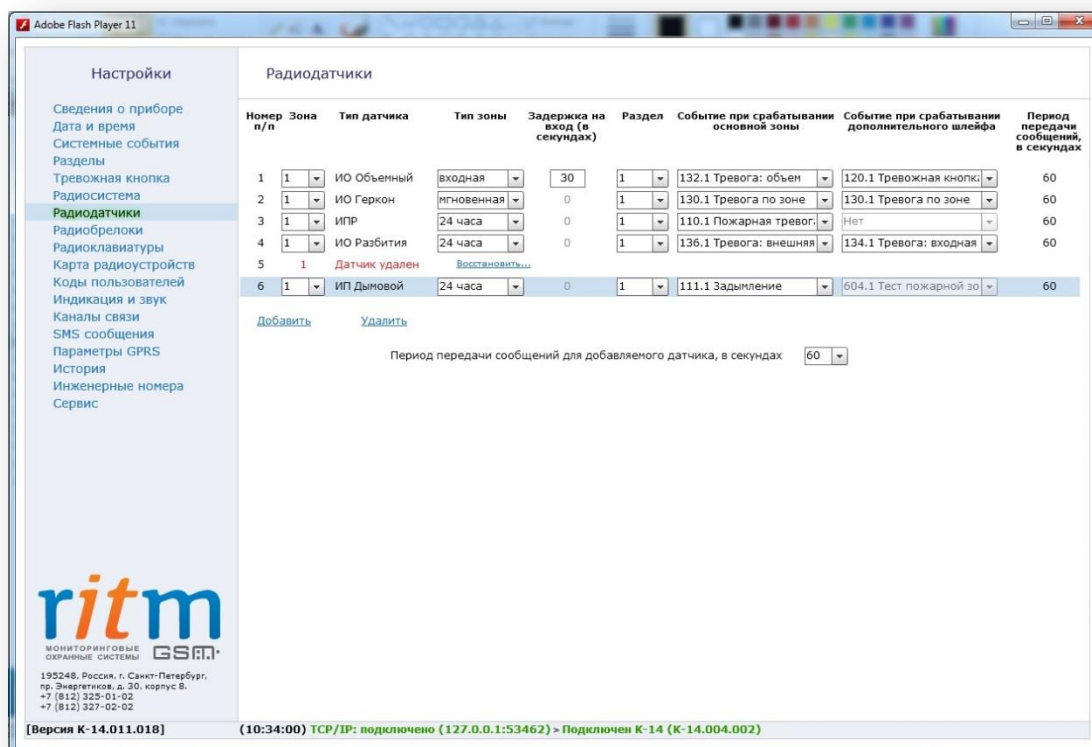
Adobe Flash Player 11

Настройки

Сведения о приборе
Дата и время
Системные события
Разделы
Тревожная кнопка
Радиосистема
Радиодатчики
Радиобрелоки
Радиоклавиатуры
Карта радиоустройств
Коды пользователей
Индикация и звук
Каналы связи
SMS сообщения
Параметры GPRS
История
Инженерные номера
Сервис

Радиодатчики

| Номер п/п | Зона | Тип датчика | Тип зоны | Задержка на вход (в секундах) | Раздел | Событие при срабатывании основной зоны | Событие при срабатывании дополнительного шлейфа | Период передачи сообщений, в секундах |
|---|---|---|---|---|---|---|---|---|
| 1 | 1 | ИО Объемный | входная | 30 | 1 | 132.1 Тревога: объем | 120.1 Тревожная кнопка | 60 |
| 2 | 1 | ИО Геркон | мгновенная | 0 | 1 | 130.1 Тревога по зоне | 130.1 Тревога по зоне | 60 |
| 3 | 1 | ИПР | 24 часа | 0 | 1 | 110.1 Пожарная тревог. | Нет | 60 |
| 4 | 1 | ИО Разбития | 24 часа | 0 | 1 | 136.1 Тревога: внешняя | 134.1 Тревога: входная | 60 |
| 5 | 1 | Датчик удален | Восстановить... | | | | | |
| 6 | 1 | ИП Дымовой | 24 часа | 0 | 1 | 111.1 Задымление | 604.1 Тест пожарной зо | 60 |

Добавить Удалить

Период передачи сообщений для добавляемого датчика, в секундах 60

ritm
МОНИТОРИНГОВЫЕ ОХРАННЫЕ СИСТЕМЫ GSM
195248, Россия, г. Санкт-Петербург, пр. Энергетиков, д. 30, корпус 8.
+7 (812) 325-01-02
+7 (812) 327-02-02

[Версия К-14.011.018]
(10:34:00) TCP/IP: подключено (127.0.0.1:53462) > Подключен К-14 (К-14.004.002)